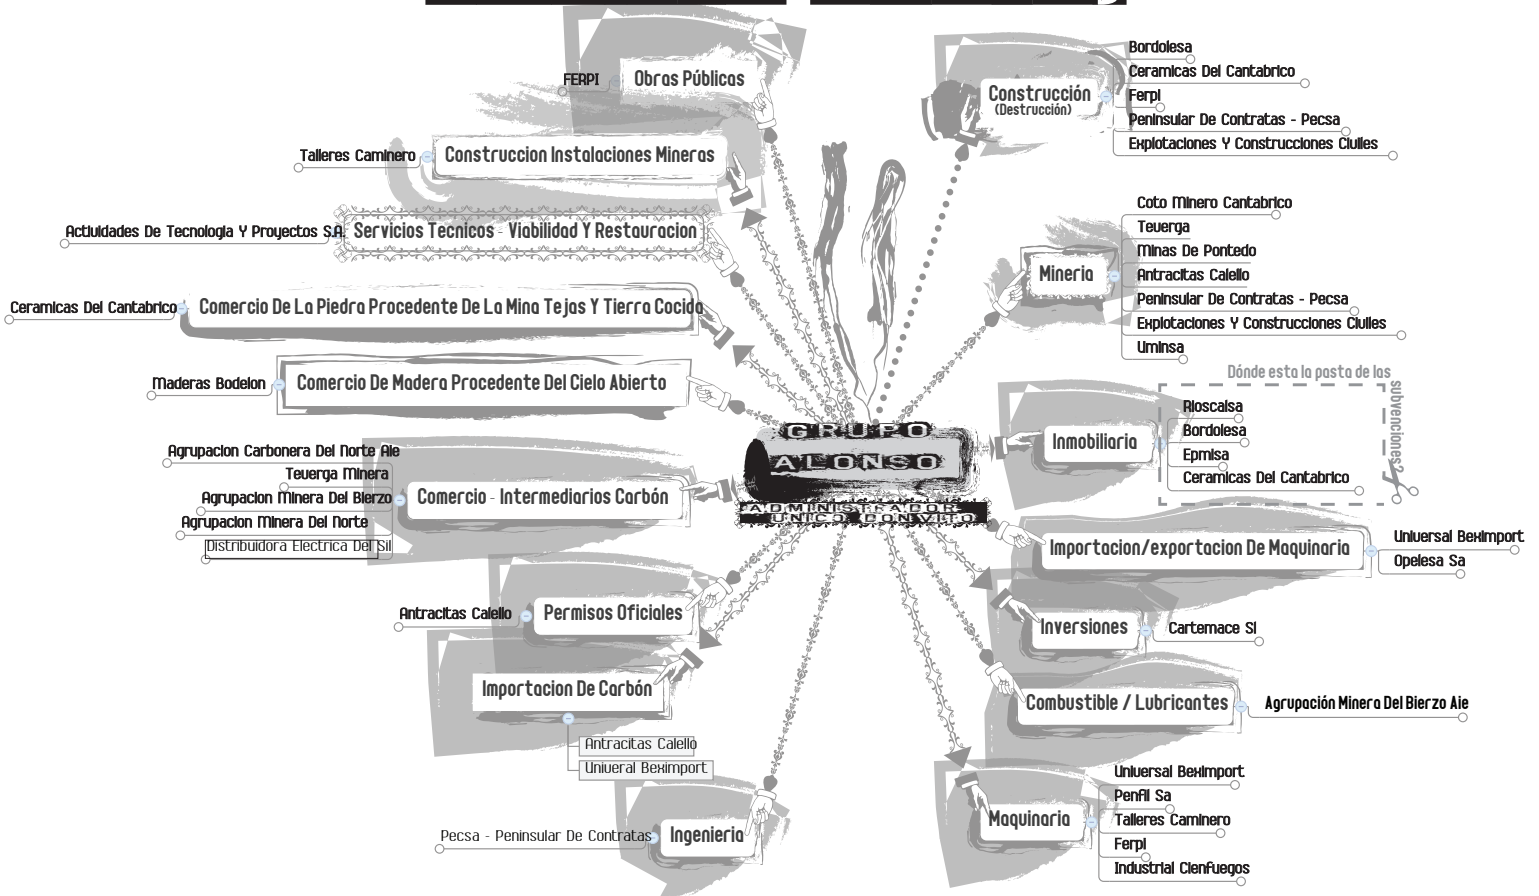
FERPI Obras Públicas

Talleres Caminero Construccion Instalaciones Mineras

Actividades De Tecnologia Y Proyectos S.A. Servicios Tecnicos - Viabilidad Y Restauracion

Ceramicas Del Cantabrico Comercio De La Piedra Procedente De La Mina Tejas Y Tierra Cocida

Maderas Bodelon Comercio De Madera Procedente Del Cielo Abierto

Agrupacion Carbonera Del Norte Aie
Teverga Minera
Agrupacion Minera Del Bierzo
Agrupacion Minera Del Norte
Distribuidora Electrica Del Sil
Comercio - Intermediarios Carbón

Antracitas Calello Permisos Oficiales

Importacion De Carbón
Antracitas Calello
Univeral Beximport

Pecsa - Peninsular De Contratas Ingenieria

GRUPO ALONSO
ADMINISTRADOR ÚNICO CON VETO

Construcción (Destrucción)
Bordolesa
Ceramicas Del Cantabrico
Ferpi
Peninsular De Contratas - Pecsa
Explotaciones Y Construcciones Civiles

Mineria
Coto Minero Cantabrico
Teverga
Minas De Pontedo
Antracitas Calello
Peninsular De Contratas - Pecsa
Explotaciones Y Construcciones Civiles
Uminsa

Dónde esta la pasta de las subvenciones?

Inmobiliaria
Rioscalsa
Bordolesa
Epmisa
Ceramicas Del Cantabrico

Importacion/exportacion De Maquinaria
Universal Beximport
Opelesa Sa

Inversiones Cartemace Sl

Combustible / Lubricantes Agrupación Minera Del Bierzo Aie

Maquinaria
Universal Beximport
Penfil Sa
Talleres Caminero
Ferpi
Industrial Cienfuegos